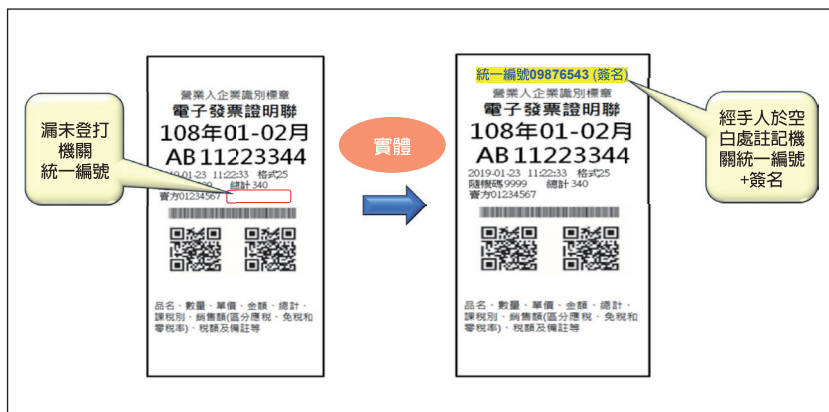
營業人企業識別標章
電子發票證明聯
108年01-02月
AB 11223344
2019-01-23 11:22:33 格式25
總計 340
賣方01234567

漏未登打機關統一編號

品名、數量、單價、金額、總計、課稅別、銷售額(區分應稅、免稅和零稅率)、稅額及備註等

實體

統一編號09876543 (簽名)
營業人企業識別標章
電子發票證明聯
108年01-02月
AB 11223344
2019-01-23 11:22:33 格式25
隨機碼9999 總計 340
賣方01234567

經手人於空白處註記機關統一編號+簽名

品名、數量、單價、金額、總計、課稅別、銷售額(區分應稅、免稅和零稅率)、稅額及備註等